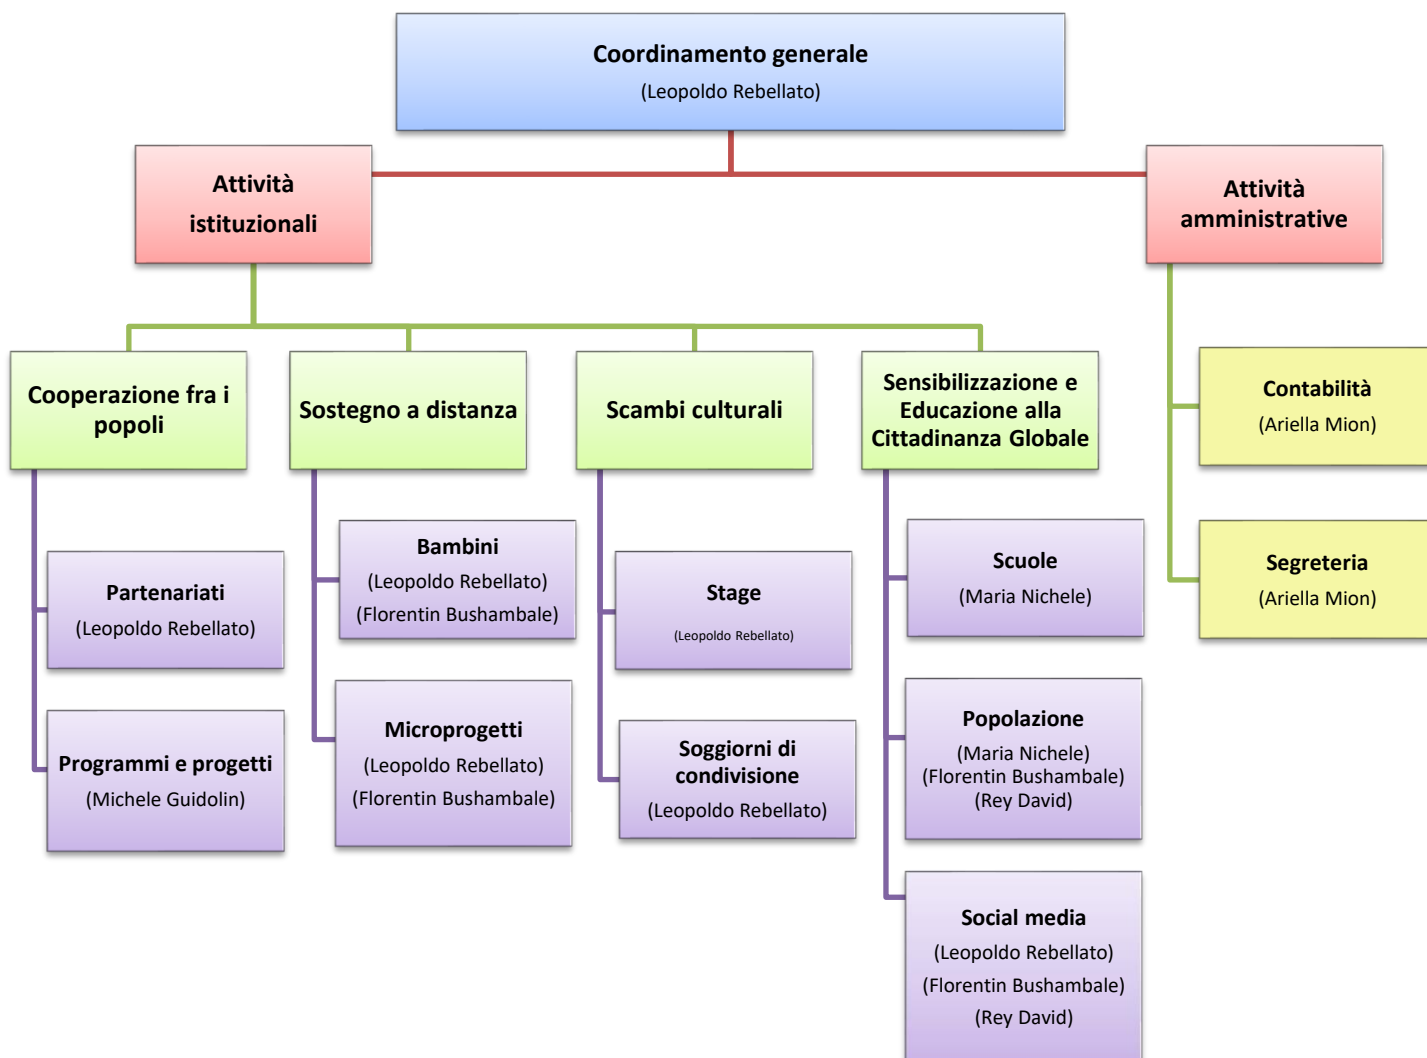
Coordinamento generale
(Leopoldo Rebellato)

Attività istituzionali

Attività amministrative

Cooperazione fra i popoli

Partenariati
(Leopoldo Rebellato)

Programmi e progetti
(Michele Guidolin)

Sostegno a distanza

Bambini
(Leopoldo Rebellato)
(Florentin Bushambale)

Microprogetti
(Leopoldo Rebellato)
(Florentin Bushambale)

Scambi culturali

Stage
(Leopoldo Rebellato)

Soggiorni di condivisione
(Leopoldo Rebellato)

Sensibilizzazione e Educazione alla Cittadinanza Globale

Scuole
(Maria Nichele)

Popolazione
(Maria Nichele)
(Florentin Bushambale)
(Rey David)

Social media
(Leopoldo Rebellato)
(Florentin Bushambale)
(Rey David)

Contabilità
(Ariella Mion)

Segreteria
(Ariella Mion)